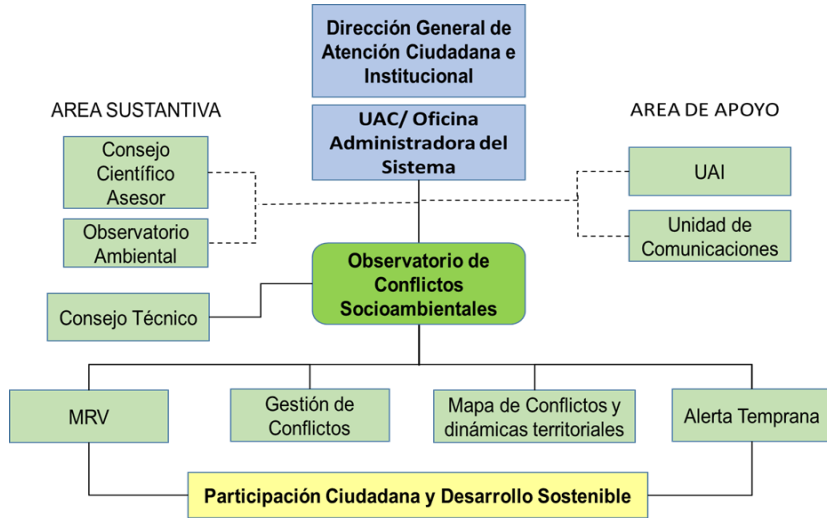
Dirección General de Atención Ciudadana e Institucional

AREA SUSTANTIVA

AREA DE APOYO

UAC/ Oficina Administradora del Sistema

Consejo Científico Asesor

Observatorio Ambiental

UAI

Unidad de Comunicaciones

Observatorio de Conflictos Socioambientales

Consejo Técnico

MRV

Gestión de Conflictos

Mapa de Conflictos y dinámicas territoriales

Alerta Temprana

Participación Ciudadana y Desarrollo Sostenible